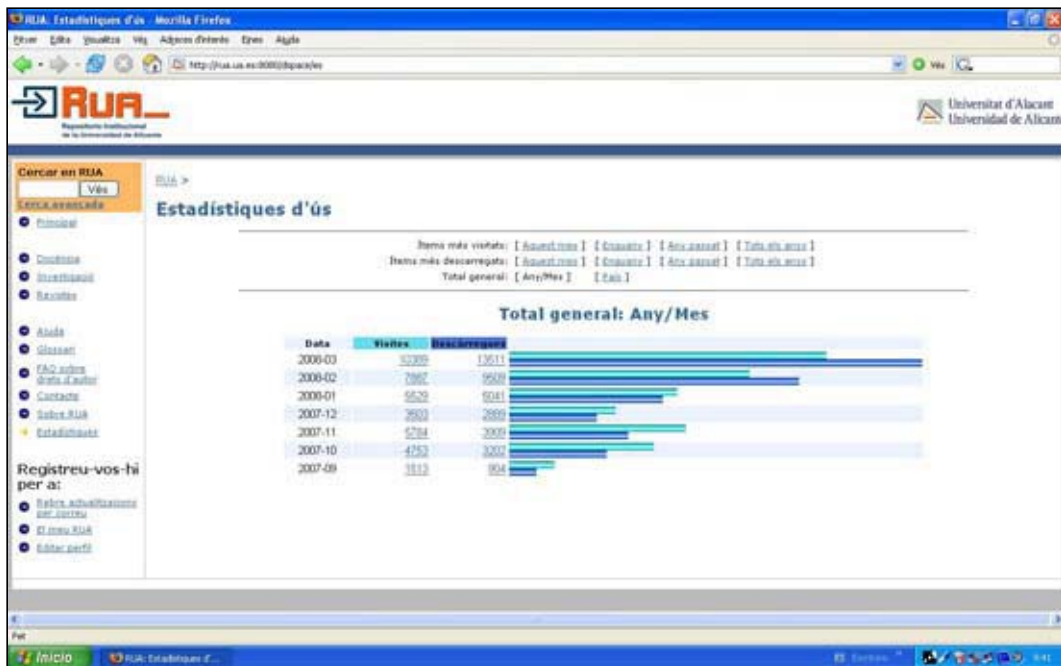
RUA: Estadístiques d'ús - Mozilla Firefox

Fitxer Edita Visualitza Vés Adreces d'interès Eines Ajuda

http://rua.ua.es:8080/dspace/es

Vés

RUA
Repositorio Institucional de la Universidad de Alicante

Universitat d'Alacant
Universidad de Alicante

Cercar en RUA
Vés
Cerca avançada

Principal

Docència
Investigació
Revistes

Ajuda
Glossari
FAQ sobre drets d'autor
Contacte
Sobre RUA
Estadístiques

Registreu-vos-hi per a:
Rebre actualitzacions per correu
El meu RUA
Editar perfil

RUA >

Estadístiques d'ús

Ítems més visitats: [ Aquest mes ] [ Enguany ] [ Any passat ] [ Tots els anys ]
Ítems més descarregats: [ Aquest mes ] [ Enguany ] [ Any passat ] [ Tots els anys ]
Total general: [ Any/Mes ] [ País ]

Total general: Any/Mes

| Data | Visites | Descàrregues |
|---|---|---|
| 2008-03 | 10309 | 13611 |
| 2008-02 | 7887 | 9509 |
| 2008-01 | 5529 | 5041 |
| 2007-12 | 3503 | 2889 |
| 2007-11 | 5784 | 3909 |
| 2007-10 | 4753 | 3202 |
| 2007-09 | 1513 | 904 |

Fet

Inicio
RUA: Estadístiques d'...